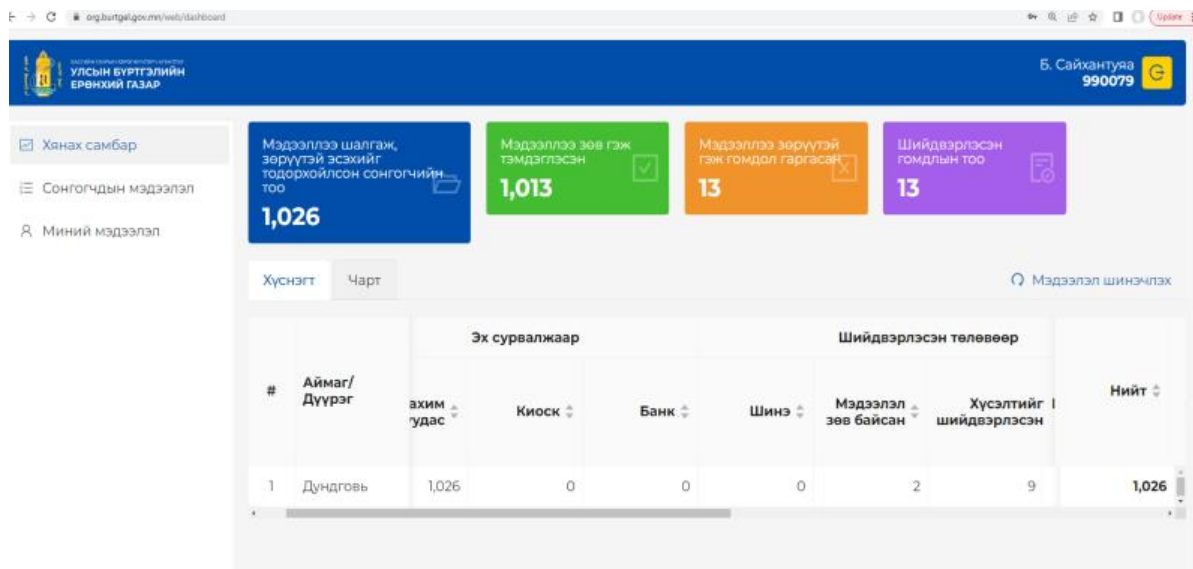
org.burtgel.gov.mn/web/dashboard

Update

УЛСЫН БҮРТГЭЛИЙН ЕРӨНХИЙ ГАЗАР

Б. Сайхантуяа
990079

Хянах самбар

Сонгогчдын мэдээлэл

Миний мэдээлэл

Мэдээллээ шалгаж, зөрүүтэй эсэхийг тодорхойлсон сонгогчийн тоо
1,026

Мэдээллээ зөв гэж тэмдэглэсэн
1,013

Мэдээллээ зөрүүтэй гэж гомдол гаргасан
13

Шийдвэрлэсэн гомдлын тоо
13

Хүснэгт

Чарт

Мэдээлэл шинэчлэх

| # | Аймаг/ Дүүрэг | Эх сурвалжаар ахим үдас | Киоск | Банк | Шийдвэрлэсэн төлөвөөр Шинэ | Мэдээлэл зөв байсан | Хүсэлтийг шийдвэрлэсэн | Нийт |
|---|---|---|---|---|---|---|---|---|
| 1 | Дундговь | 1,026 | 0 | 0 | 0 | 2 | 9 | 1,026 |